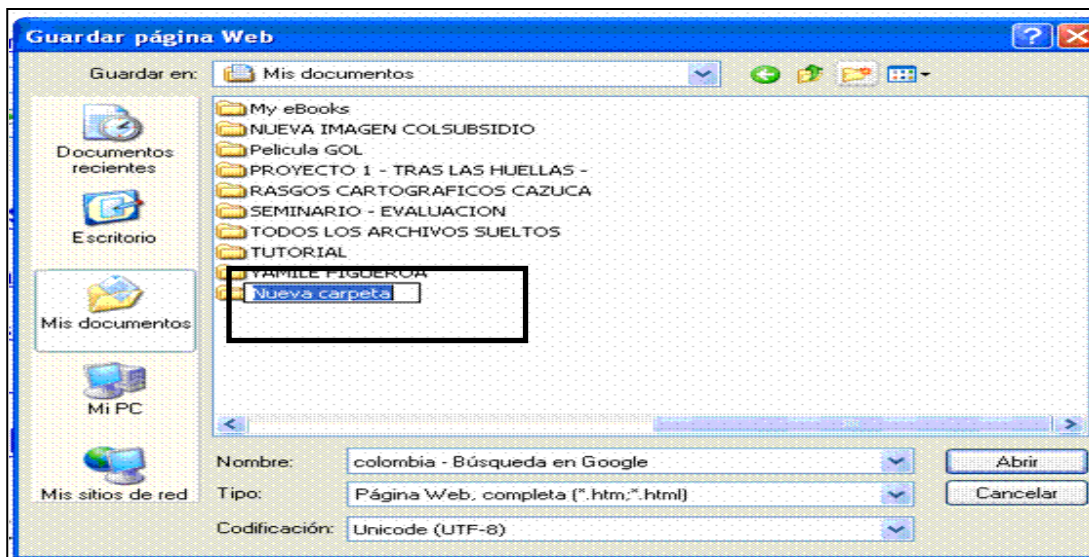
Guardar página Web

Guardar en: Mis documentos

Documentos recientes

Escritorio

Mis documentos

Mi PC

Mis sitios de red

My eBooks
NUEVA IMAGEN COLSUBSIDIO
Pelicula GOL
PROYECTO 1 - TRAS LAS HUELLAS -
RASGOS CARTOGRAFICOS CAZUCA
SEMINARIO - EVALUACION
TODOS LOS ARCHIVOS SUELTOS
TUTORIAL
YAMILE FIGUEROA
Nueva carpeta

Nombre: colombia - Búsqueda en Google
Tipo: Página Web, completa (*.htm;*.html)
Codificación: Unicode (UTF-8)

Abrir
Cancelar